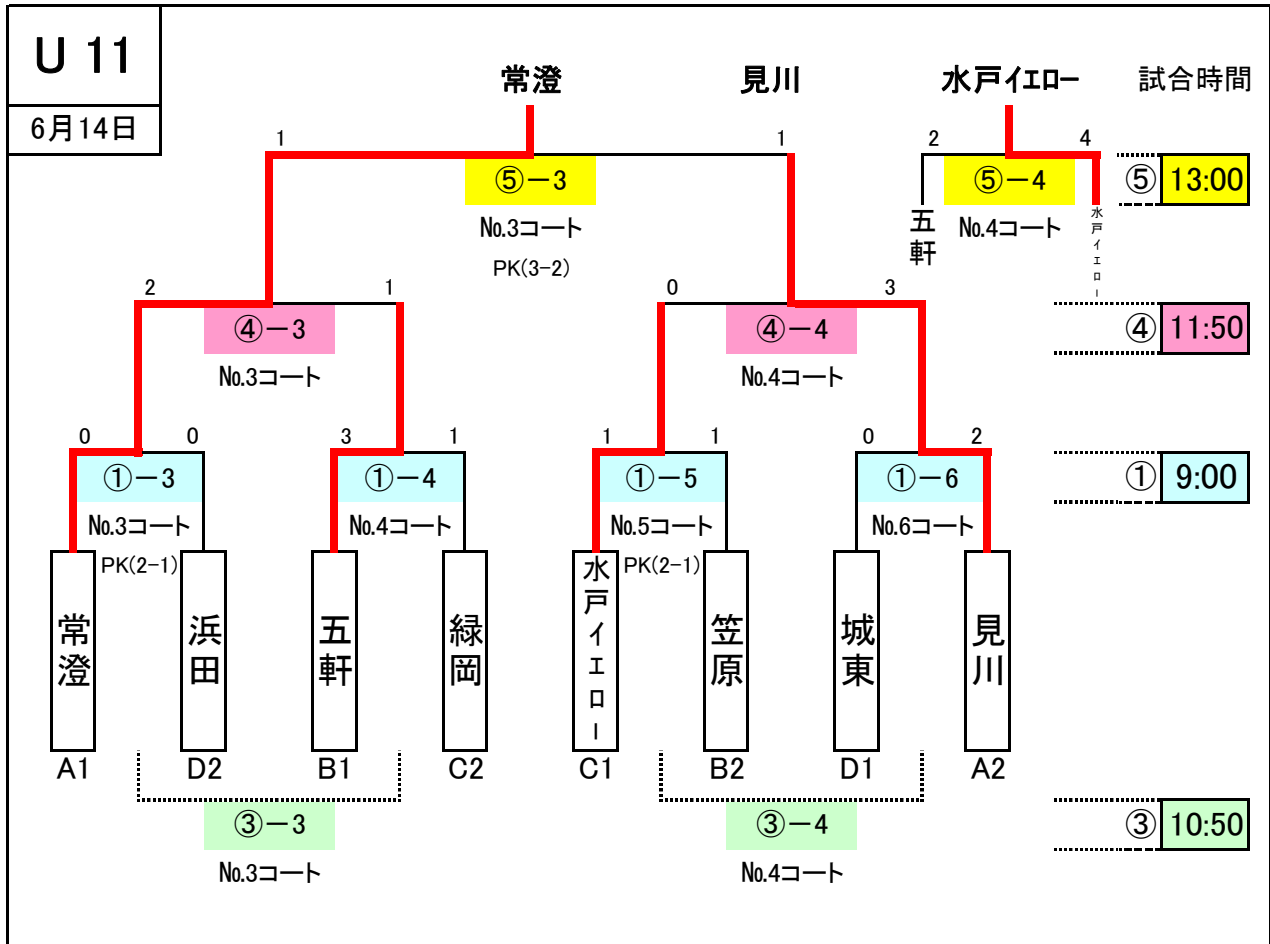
U 11
6月14日

常澄　見川　水戸イエロー　試合時間

1　1
⑤－3
No.3コート
PK(3-2)

2　4
五軒
⑤－4
No.4コート
水戸イエロー

⑤ 13:00

2　1
④－3
No.3コート

0　3
④－4
No.4コート

④ 11:50

0　0
①－3
No.3コート
PK(2-1)

3　1
①－4
No.4コート

1　1
①－5
No.5コート
PK(2-1)

0　2
①－6
No.6コート

① 9:00

常澄　浜田　五軒　緑岡　水戸イエロー　笠原　城東　見川
A1　D2　B1　C2　C1　B2　D1　A2

③－3
No.3コート

③－4
No.4コート

③ 10:50